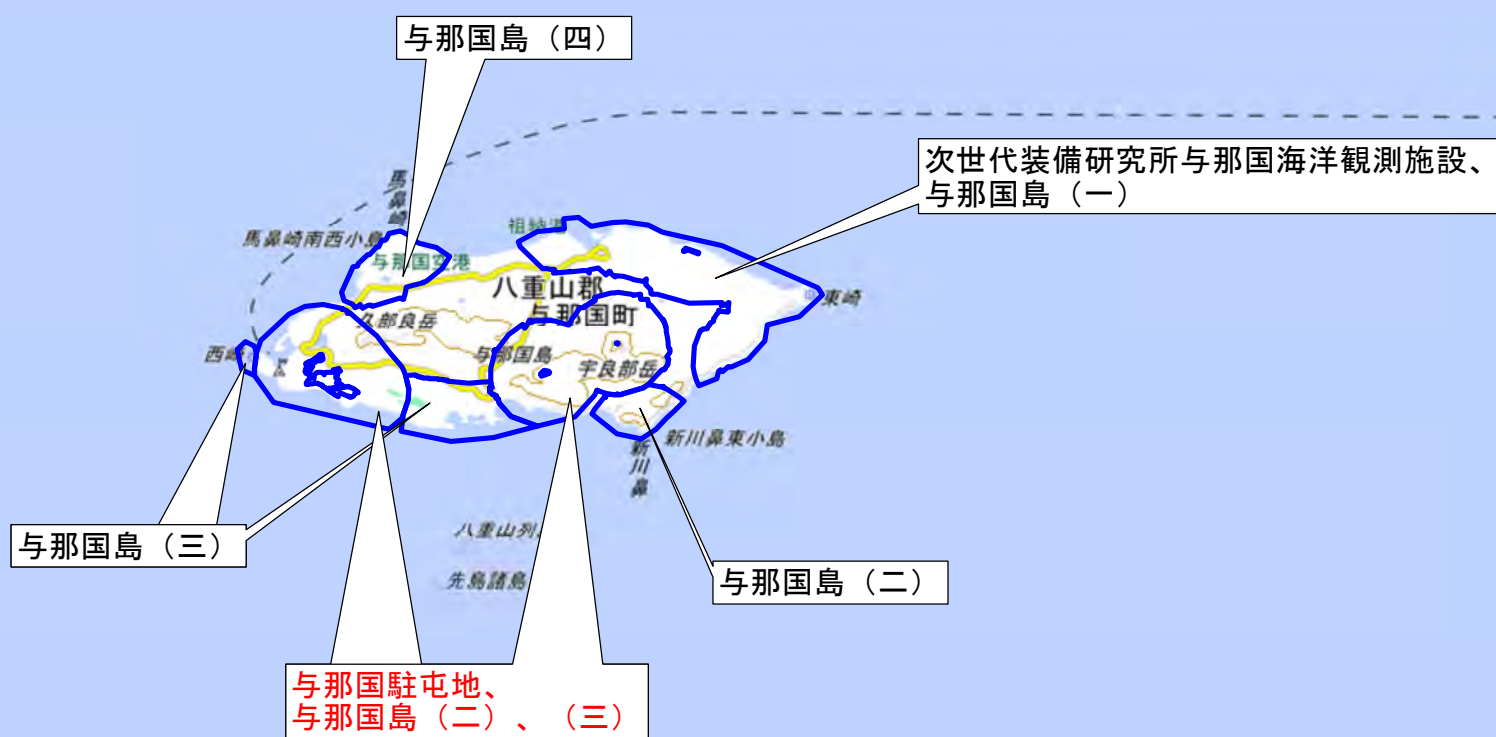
与那国島（四）

次世代装備研究所与那国海洋観測施設、与那国島（一）

馬鼻崎

馬鼻崎南西小島

祖納港

与那国空港

八重山郡
与那国町

東崎

久部良岳

与那国島

宇良部岳

西崎

新川鼻東小島

新川鼻

八重山列島

先島諸島

与那国島（三）

与那国島（二）

与那国駐屯地、
与那国島（二）、（三）